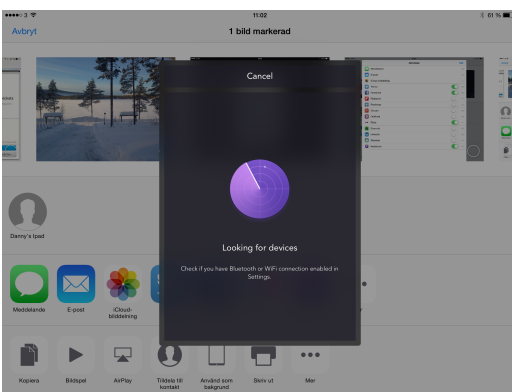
3
11:02
61 %

Avbryt
1 bild markerad

Cancel

Looking for devices

Check if you have Bluetooth or WiFi connection enabled in Settings.

Danny's Ipad

Meddelande
E-post
iCloud-bilddelning

Kopiera
Bildspel
AirPlay
Tilldela till kontakt
Använd som bakgrund
Skriv ut
Mer